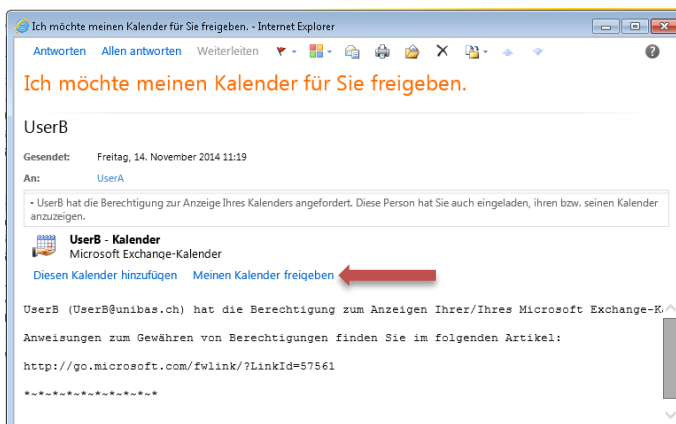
Ich möchte meinen Kalender für Sie freigeben. - Internet Explorer

Antworten Allen antworten Weiterleiten

Ich möchte meinen Kalender für Sie freigeben.

UserB

Gesendet: Freitag, 14. November 2014 11:19

An: UserA

- UserB hat die Berechtigung zur Anzeige Ihres Kalenders angefordert. Diese Person hat Sie auch eingeladen, ihren bzw. seinen Kalender anzuzeigen.

UserB - Kalender
Microsoft Exchange-Kalender

Diesen Kalender hinzufügen Meinen Kalender freigeben

UserB (UserB@unibas.ch) hat die Berechtigung zum Anzeigen Ihrer/Ihres Microsoft Exchange-K

Anweisungen zum Gewähren von Berechtigungen finden Sie im folgenden Artikel:

http://go.microsoft.com/fwlink/?LinkId=57561

*~*~*~*~*~*~*~*~*~*